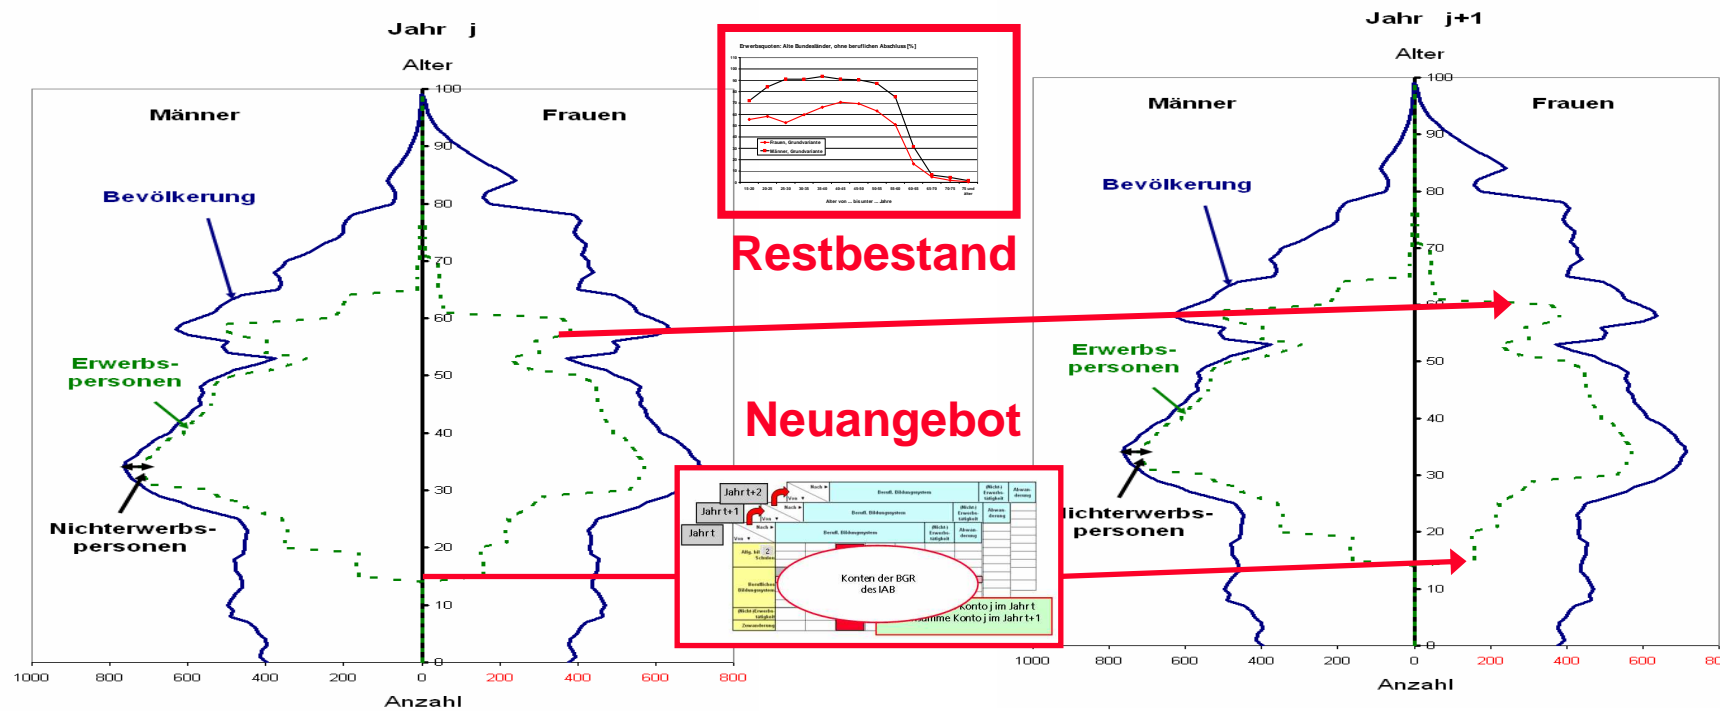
Jahr j

Alter

Männer

Frauen

Bevölkerung

Erwerbspersonen

Nichterwerbspersonen

100
90
80
70
60
50
40
30
20
10
0

1000 800 600 400 200 0 200 400 600 800

Anzahl

Erwerbsquoten: Alte Bundesländer, ohne beruflichen Abschluss [%]

Frauen, Grundvariante
Männer, Grundvariante

Alter von ... bis unter ... Jahre

Restbestand

Neuangebot

Jahr t+2
Jahr t+1
Jahr t

Konten der BGR des IAB

Konto j im Jahr t
Summe Konto j im Jahr t+1

Jahr j+1

Alter

Männer

Frauen

Bevölkerung

Erwerbspersonen

Nichterwerbspersonen

100
90
80
70
60
50
40
30
20
10
0

1000 800 600 400 200 0 200 400 600 80

Anzahl